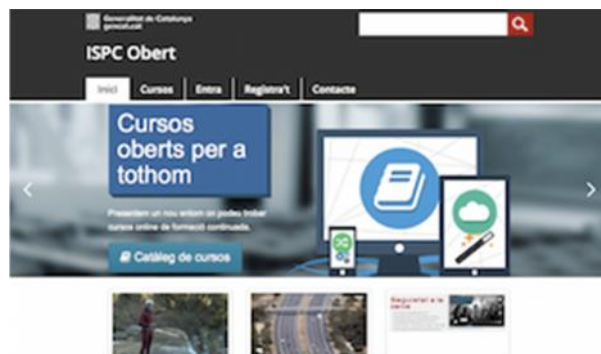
Generalitat de Catalunya
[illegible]

ISPC Obert

Inici
Cursos
Entra
Registra't
Contacte

Cursos oberts per a tothom

Presentem un nou entorn on podeu trobar cursos online de formació continuada.

Catàleg de cursos

Seguretat a la xarxa